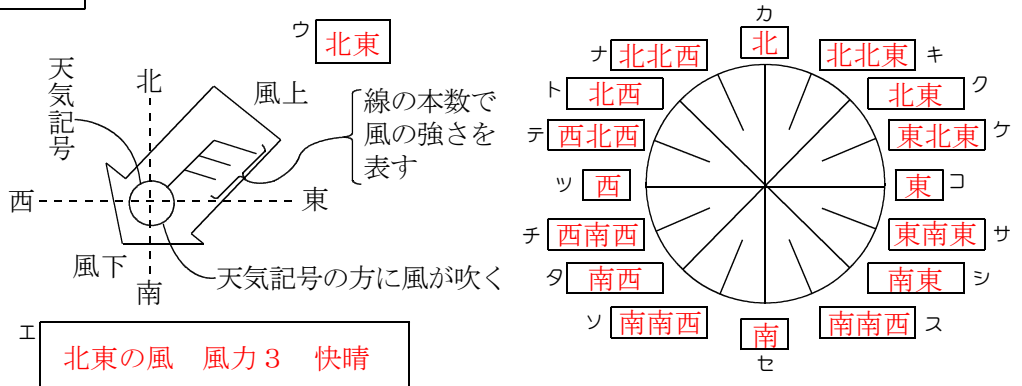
ウ 北東

天気記号

北

風上

線の本数で風の強さを表す

西

東

風下

南

天気記号の方に風が吹く

エ 北東の風　風力３　快晴

カ 北

ナ 北北西

北北東 キ

ト 北西

北東 ク

テ 西北西

東北東 ケ

ツ 西

東 コ

チ 西南西

東南東 サ

タ 南西

南東 シ

ソ 南南西

南

南南西 ス

セ